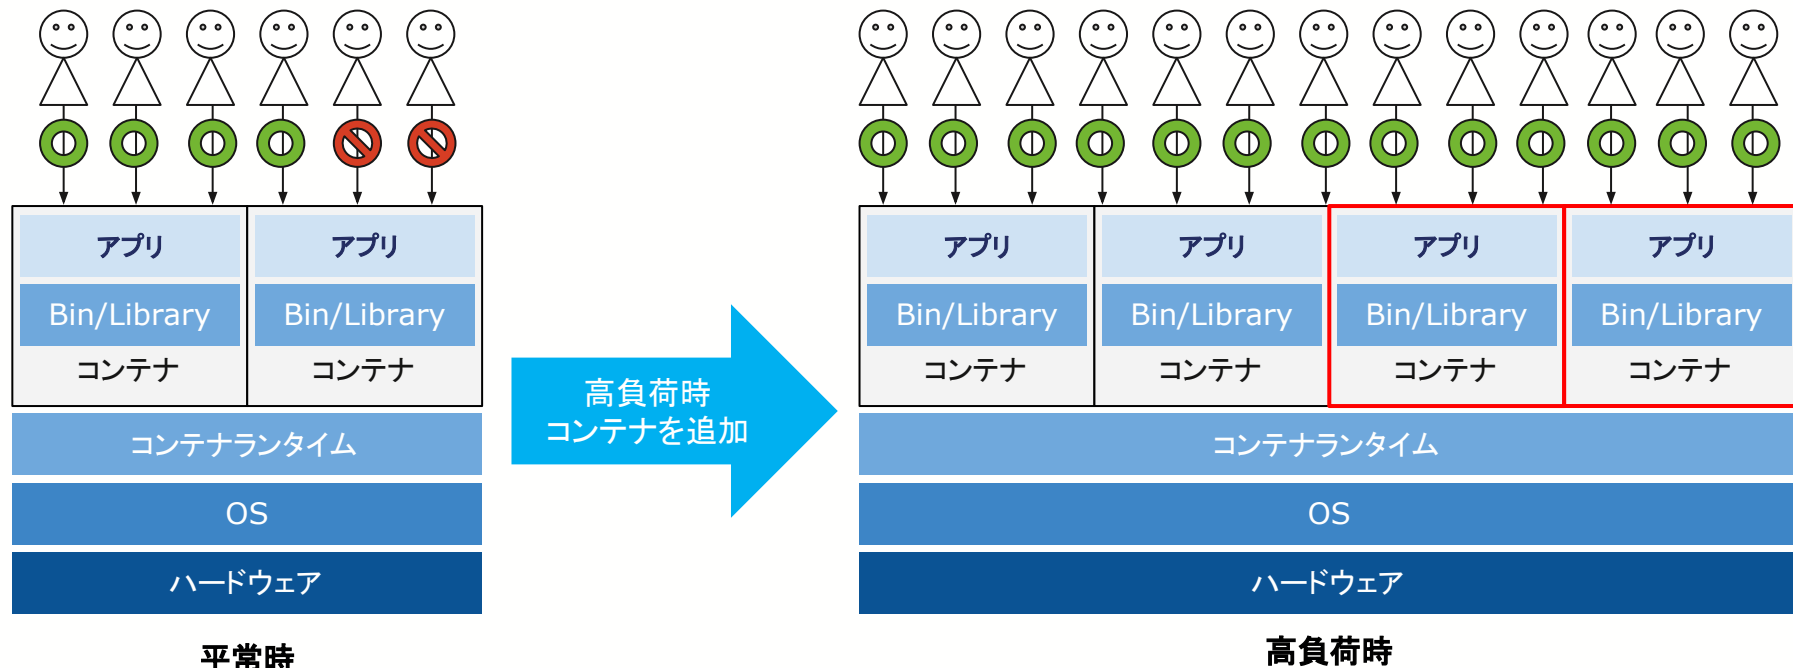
アプリ

Bin/Library

コンテナ

アプリ

Bin/Library

コンテナ

コンテナランタイム

OS

ハードウェア

平常時

高負荷時
コンテナを追加

アプリ

Bin/Library

コンテナ

アプリ

Bin/Library

コンテナ

アプリ

Bin/Library

コンテナ

アプリ

Bin/Library

コンテナ

コンテナランタイム

OS

ハードウェア

高負荷時